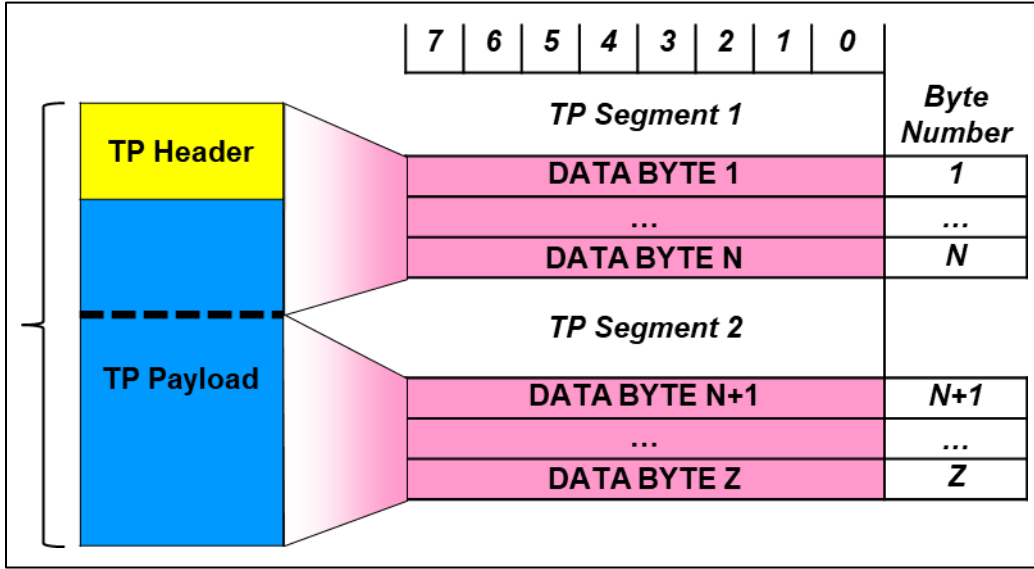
| 7 | 6 | 5 | 4 | 3 | 2 | 1 | 0 |
|---|---|---|---|---|---|---|---|

TP Header

TP Payload

TP Segment 1

Byte Number

| Data | Byte Number |
|---|---|
| DATA BYTE 1 | 1 |
| … | … |
| DATA BYTE N | N |

TP Segment 2

| Data | Byte Number |
|---|---|
| DATA BYTE N+1 | N+1 |
| … | … |
| DATA BYTE Z | Z |